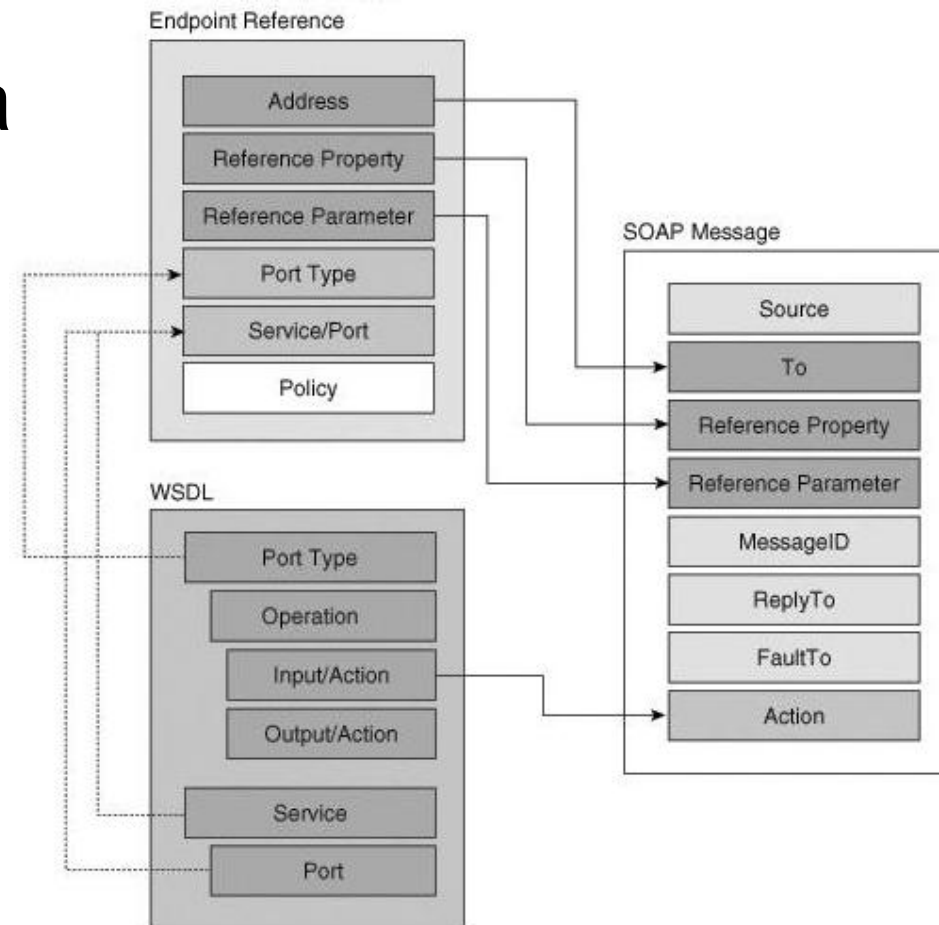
a

Endpoint Reference

Address

Reference Property

Reference Parameter

Port Type

Service/Port

Policy

WSDL

Port Type

Operation

Input/Action

Output/Action

Service

Port

SOAP Message

Source

To

Reference Property

Reference Parameter

MessageID

ReplyTo

FaultTo

Action